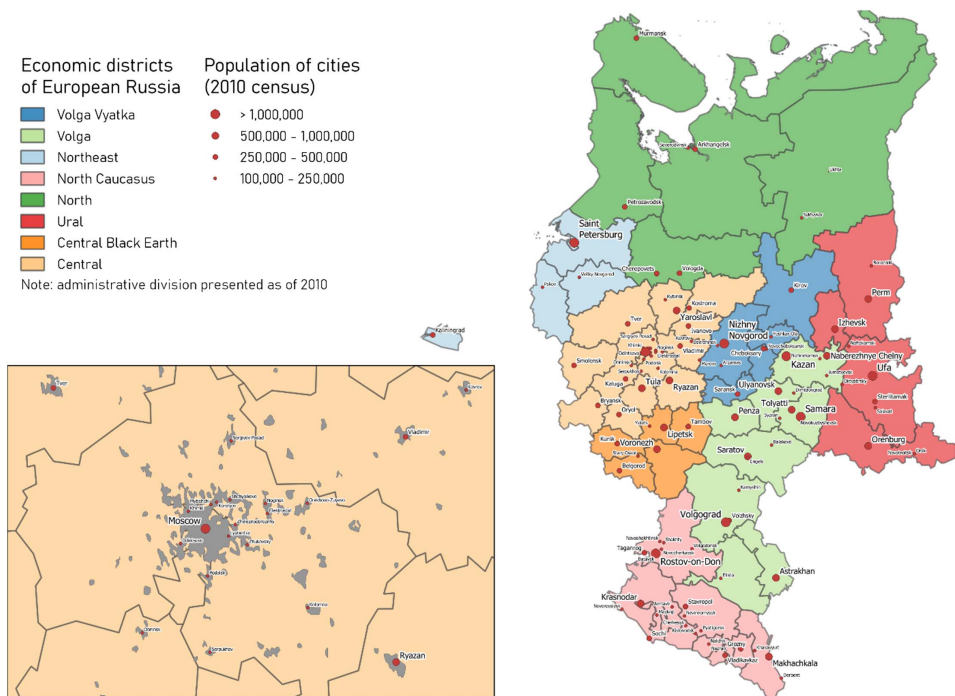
Economic districts of European Russia

Volga Vyatka
Volga
Northeast
North Caucasus
North
Ural
Central Black Earth
Central

Population of cities (2010 census)

> 1,000,000
500,000 - 1,000,000
250,000 - 500,000
100,000 - 250,000

Note: administrative division presented as of 2010

Murmansk
Severodvinsk
Arkhangelsk
Petrozavodsk
Ukhta
Syktyvkar
Saint Petersburg
Pskov
Velikiy Novgorod
Cherepovets
Vologda
Kaliningrad
Kirov
Perm
Berezniki
Izhevsk
Rybinsk
Kostroma
Yaroslavl
Tver
Ivanovo
Vladimir
Kovrov
Dzerzhinsk
Nizhny Novgorod
Cheboksary
Novocheboksarsk
Yoshkar-Ola
Kazan
Naberezhnye Chelny
Nizhnekamsk
Almetyevsk
Oktyabrsky
Ufa
Sterlitamak
Salavat
Smolensk
Moscow
Tula
Ryazan
Kaluga
Bryansk
Oryol
Kursk
Lipetsk
Tambov
Voronezh
Stary Oskol
Belgorod
Saransk
Ulyanovsk
Dimitrovgrad
Tolyatti
Samara
Syzran
Novokuybyshevsk
Penza
Balakovo
Saratov
Engels
Orenburg
Orsk
Novotroitsk
Kamyshin
Volgograd
Volzhsky
Taganrog
Shakhty
Novocherkassk
Rostov-on-Don
Volgodonsk
Novoshakhtinsk
Elista
Astrakhan
Krasnodar
Novorossiysk
Armavir
Stavropol
Nevinnomyssk
Sochi
Pyatigorsk
Kislovodsk
Nalchik
Grozny
Vladikavkaz
Khasavyurt
Makhachkala
Derbent

Tver
Klin
Sergiev Posad
Vladimir
Kovrov
Mytishchi
Korolyov
Shchyolkovo
Noginsk
Elektrostal
Orekhovo-Zuevo
Khimki
Balashikha
Zheleznodorozhny
Lyubertsy
Podolsk
Zhukovsky
Odintsovo
Kolomna
Serpukhov
Obninsk
Ryazan